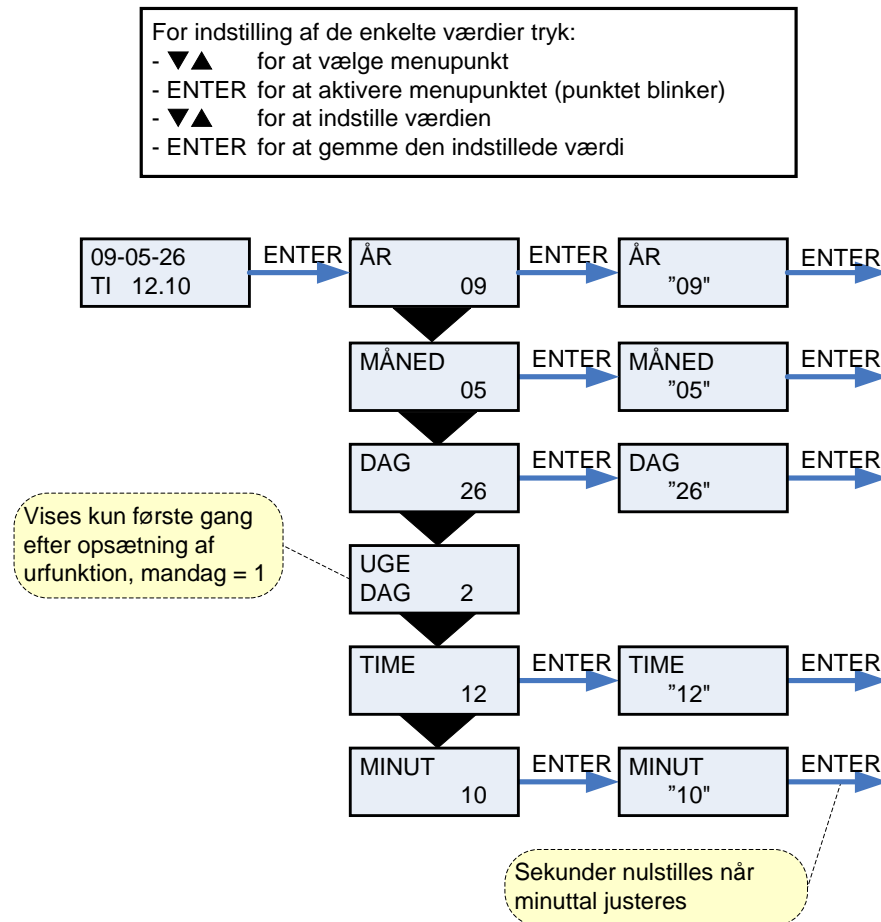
For indstilling af de enkelte værdier tryk:
- ▼▲ for at vælge menupunkt
- ENTER for at aktivere menupunktet (punktet blinker)
- ▼▲ for at indstille værdien
- ENTER for at gemme den indstillede værdi

09-05-26
TI 12.10

ENTER

ÅR
09

ENTER

ÅR
”09"

ENTER

MÅNED
05

ENTER

MÅNED
”05"

ENTER

DAG
26

ENTER

DAG
”26"

ENTER

Vises kun første gang efter opsætning af urfunktion, mandag = 1

UGE
DAG 2

TIME
12

ENTER

TIME
”12"

ENTER

MINUT
10

ENTER

MINUT
”10"

ENTER

Sekunder nulstilles når minuttal justeres